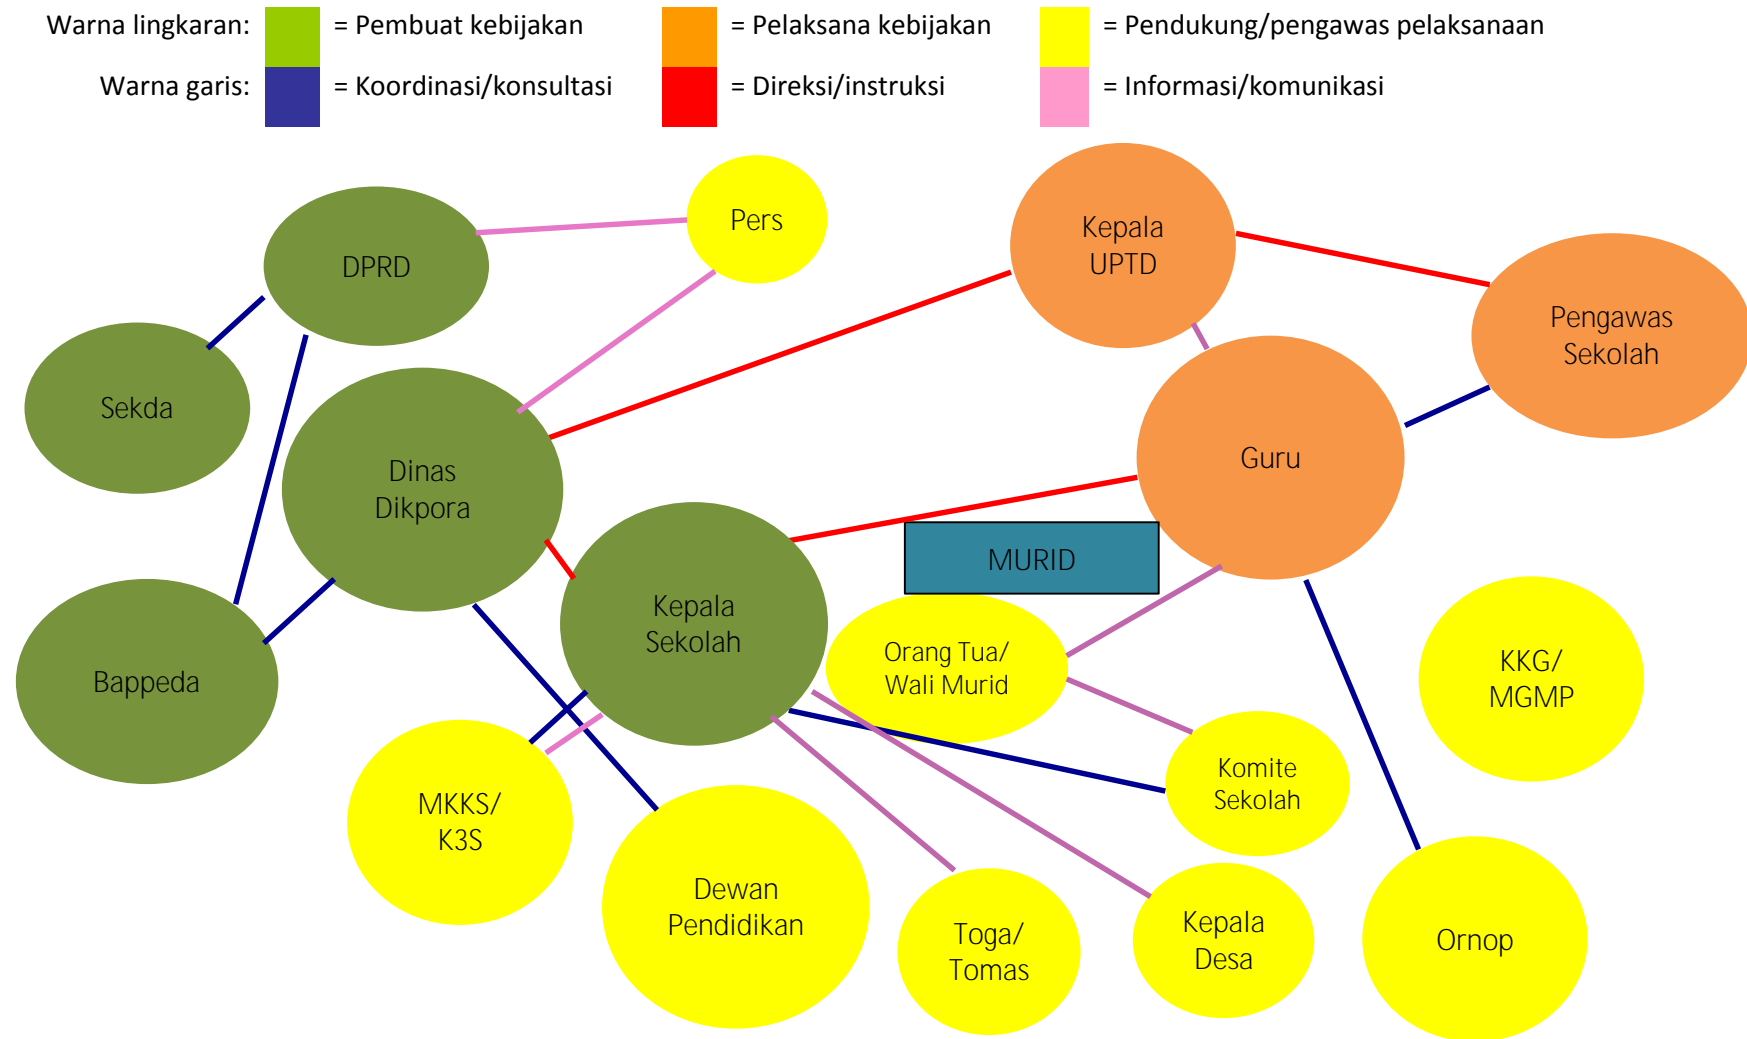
Warna lingkaran: = Pembuat kebijakan = Pelaksana kebijakan = Pendukung/pengawas pelaksanaan

Warna garis: = Koordinasi/konsultasi = Direksi/instruksi = Informasi/komunikasi

Pers

DPRD

Kepala UPTD

Pengawas Sekolah

Sekda

Dinas Dikpora

Guru

MURID

Kepala Sekolah

Bappeda

Orang Tua/ Wali Murid

KKG/ MGMP

Komite Sekolah

MKKS/ K3S

Dewan Pendidikan

Toga/ Tomas

Kepala Desa

Ornop